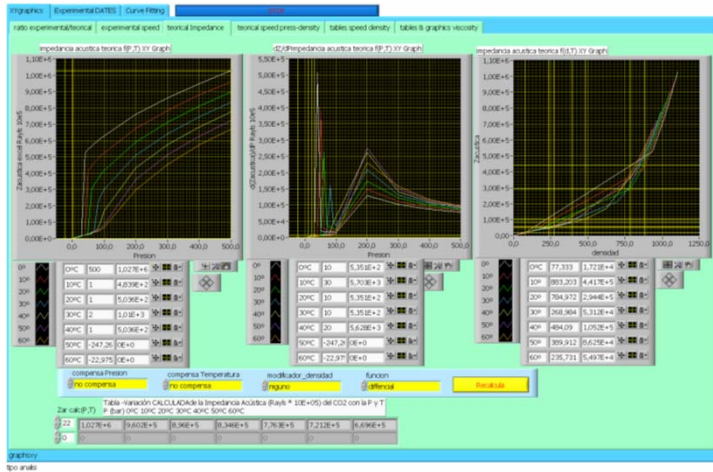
XYgraphics | Experimental DATES | Curve Fitting | STOP

ratio experimental/teorical | experimental speed | teorical Impedance | teorical speed press-density | tables speed density | tables & graphics viscosity

impedancia acustica teorica f(P,T) XY Graph

1,10E+6
1,00E+6
9,00E+5
8,00E+5
7,00E+5
6,00E+5
5,00E+5
4,00E+5
3,00E+5
2,00E+5
1,00E+5
0,00E+0

Zacustica en cal Rayls 10e5

0,0 100,0 200,0 300,0 400,0 500,0
Presion

dZ/dPimpedancia acustica teorica f(P,T) XY Graph

5,50E+5
5,00E+5
4,50E+5
4,00E+5
3,50E+5
3,00E+5
2,50E+5
2,00E+5
1,50E+5
1,00E+5
5,00E+4
0,00E+0

dZ/dp calculo Rayls 10e5

0,0 100,0 200,0 300,0 400,0 500,0
Presion

impedancia acustica teorica f(d,T) XY Graph

1,10E+6
1,00E+6
9,00E+5
8,00E+5
7,00E+5
6,00E+5
5,00E+5
4,00E+5
3,00E+5
2,00E+5
1,00E+5
0,00E+0

Zacustica

0,0 250,0 500,0 750,0 1000,0 1250,0
densidad

0º
10º
20º
30º
40º
50º
60º

| | | |
|---|---|---|
| 0ºC | 500 | 1,027E+6 |
| 10ºC | 1 | 4,839E+2 |
| 20ºC | 1 | 5,036E+2 |
| 30ºC | 2 | 1,01E+3 |
| 40ºC | 1 | 5,036E+2 |
| 50ºC | -247,26 | 0E+0 |
| 60ºC | -22,975 | 0E+0 |

0º
10º
20º
30º
40º
50º
60º

| | | |
|---|---|---|
| 0ºC | 10 | 5,351E+2 |
| 10ºC | 30 | 5,703E+2 |
| 20ºC | 10 | 5,351E+2 |
| 30ºC | 10 | 5,351E+2 |
| 40ºC | 20 | 5,628E+3 |
| 50ºC | -247,2 | 0E+0 |
| 60ºC | -22,97 | 0E+0 |

0º
10º
20º
30º
40º
50º
60º

| | | |
|---|---|---|
| 0ºC | 77,333 | 1,721E+4 |
| 10ºC | 883,203 | 4,417E+5 |
| 20ºC | 784,972 | 2,944E+5 |
| 30ºC | 268,984 | 5,312E+4 |
| 40ºC | 484,09 | 1,052E+5 |
| 50ºC | 389,912 | 8,625E+4 |
| 60ºC | 235,731 | 5,497E+4 |

compensa Presion
no compensa
compensa Temperatura
no compensa
modificador_densidad
niguno
funcion
diffencial
Recalcula

Zar calc(P,T)
Tabla -Variación CALCULADAde la Impedancia Acústica (Rayls * 10E+05) del CO2 con la P y T
P (bar) 0ºC 10ºC 20ºC 30ºC 40ºC 50ºC 60ºC
22 | 1,027E+6 | 9,602E+5 | 8,96E+5 | 8,346E+5 | 7,763E+5 | 7,212E+5 | 6,696E+5
0

graphicxy
tipo analis